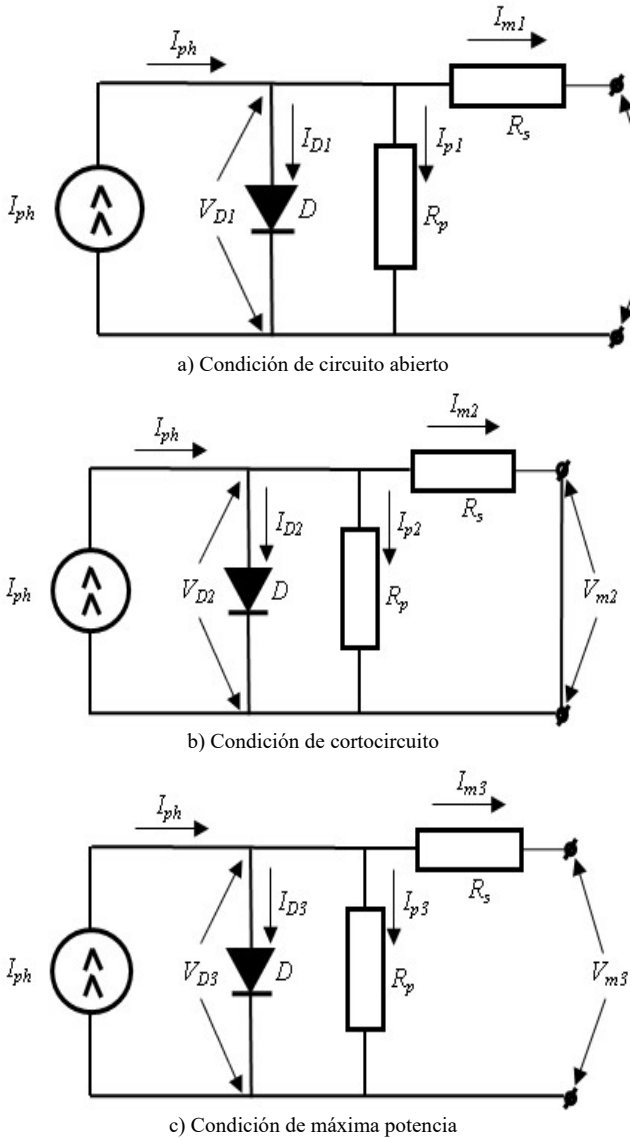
$I_{ph}$

$I_{m1}$

$I_{ph}$

$I_{D1}$

$V_{D1}$

$D$

$I_{p1}$

$R_p$

$R_s$

a) Condición de circuito abierto

$I_{ph}$

$I_{m2}$

$I_{ph}$

$I_{D2}$

$V_{D2}$

$D$

$I_{p2}$

$R_p$

$R_s$

$V_{m2}$

b) Condición de cortocircuito

$I_{ph}$

$I_{m3}$

$I_{ph}$

$I_{D3}$

$V_{D3}$

$D$

$I_{p3}$

$R_p$

$R_s$

$V_{m3}$

c) Condición de máxima potencia